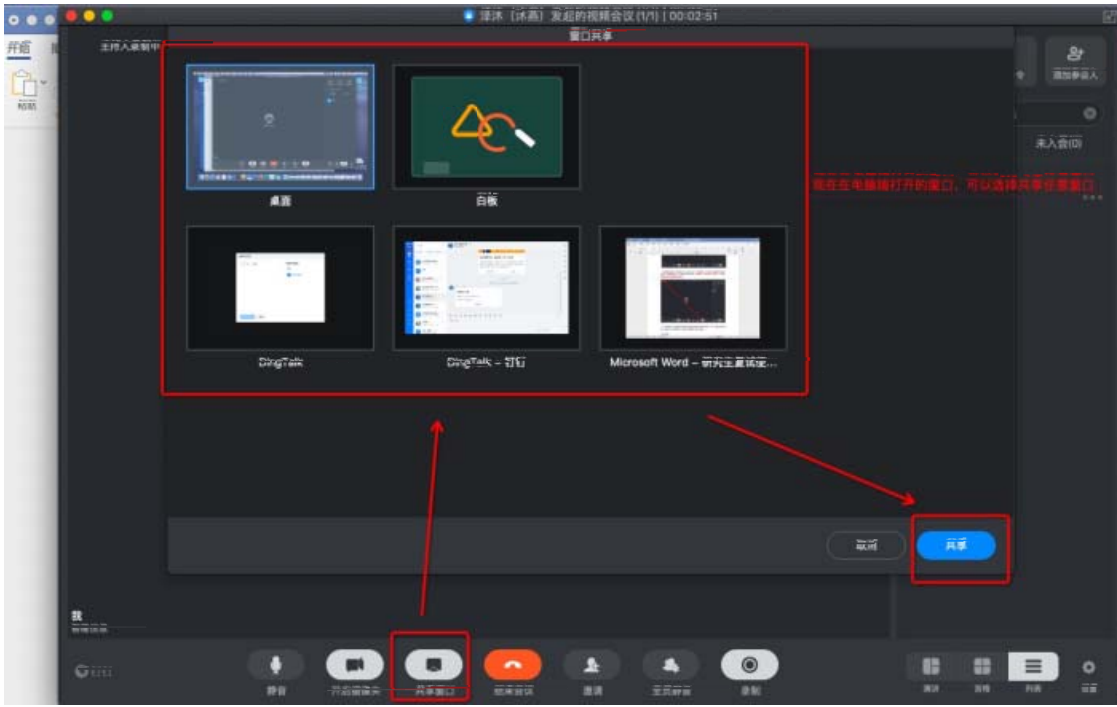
泽沐（沐燕）发起的视频会议(1/1) | 00:02:51

窗口共享

开始

粘贴

主持人录制中

添加参会人

未入会(0)

桌面

白板

显示在电脑端打开的窗口，可以选择共享任意窗口

DingTalk

DingTalk - 钉钉

Microsoft Word - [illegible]

取消

共享

我

静音

开启摄像头

共享窗口

结束会议

邀请

全员静音

录制

演讲

宫格

列表

设置